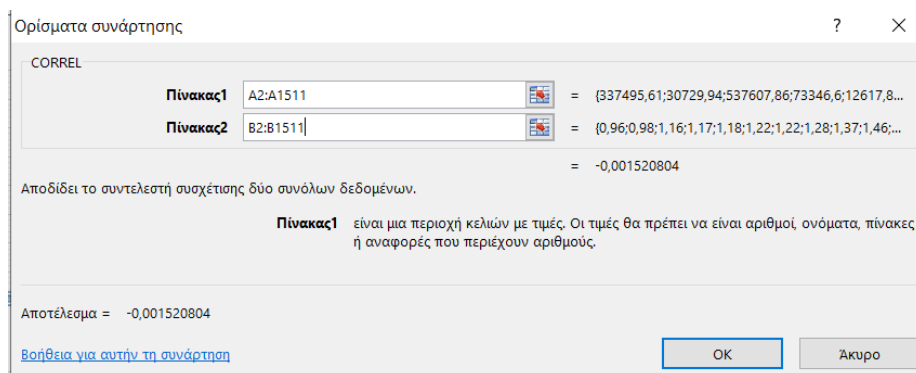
Ορίσματα συνάρτησης

?

CORREL

Πίνακας1 A2:A1511 = {337495,61;30729,94;537607,86;73346,6;12617,8...

Πίνακας2 B2:B1511 = {0,96;0,98;1,16;1,17;1,18;1,22;1,22;1,28;1,37;1,46;...

= -0,001520804

Αποδίδει το συντελεστή συσχέτισης δύο συνόλων δεδομένων.

Πίνακας1 είναι μια περιοχή κελιών με τιμές. Οι τιμές θα πρέπει να είναι αριθμοί, ονόματα, πίνακες ή αναφορές που περιέχουν αριθμούς.

Αποτέλεσμα = -0,001520804

Βοήθεια για αυτήν τη συνάρτηση

OK

Άκυρο